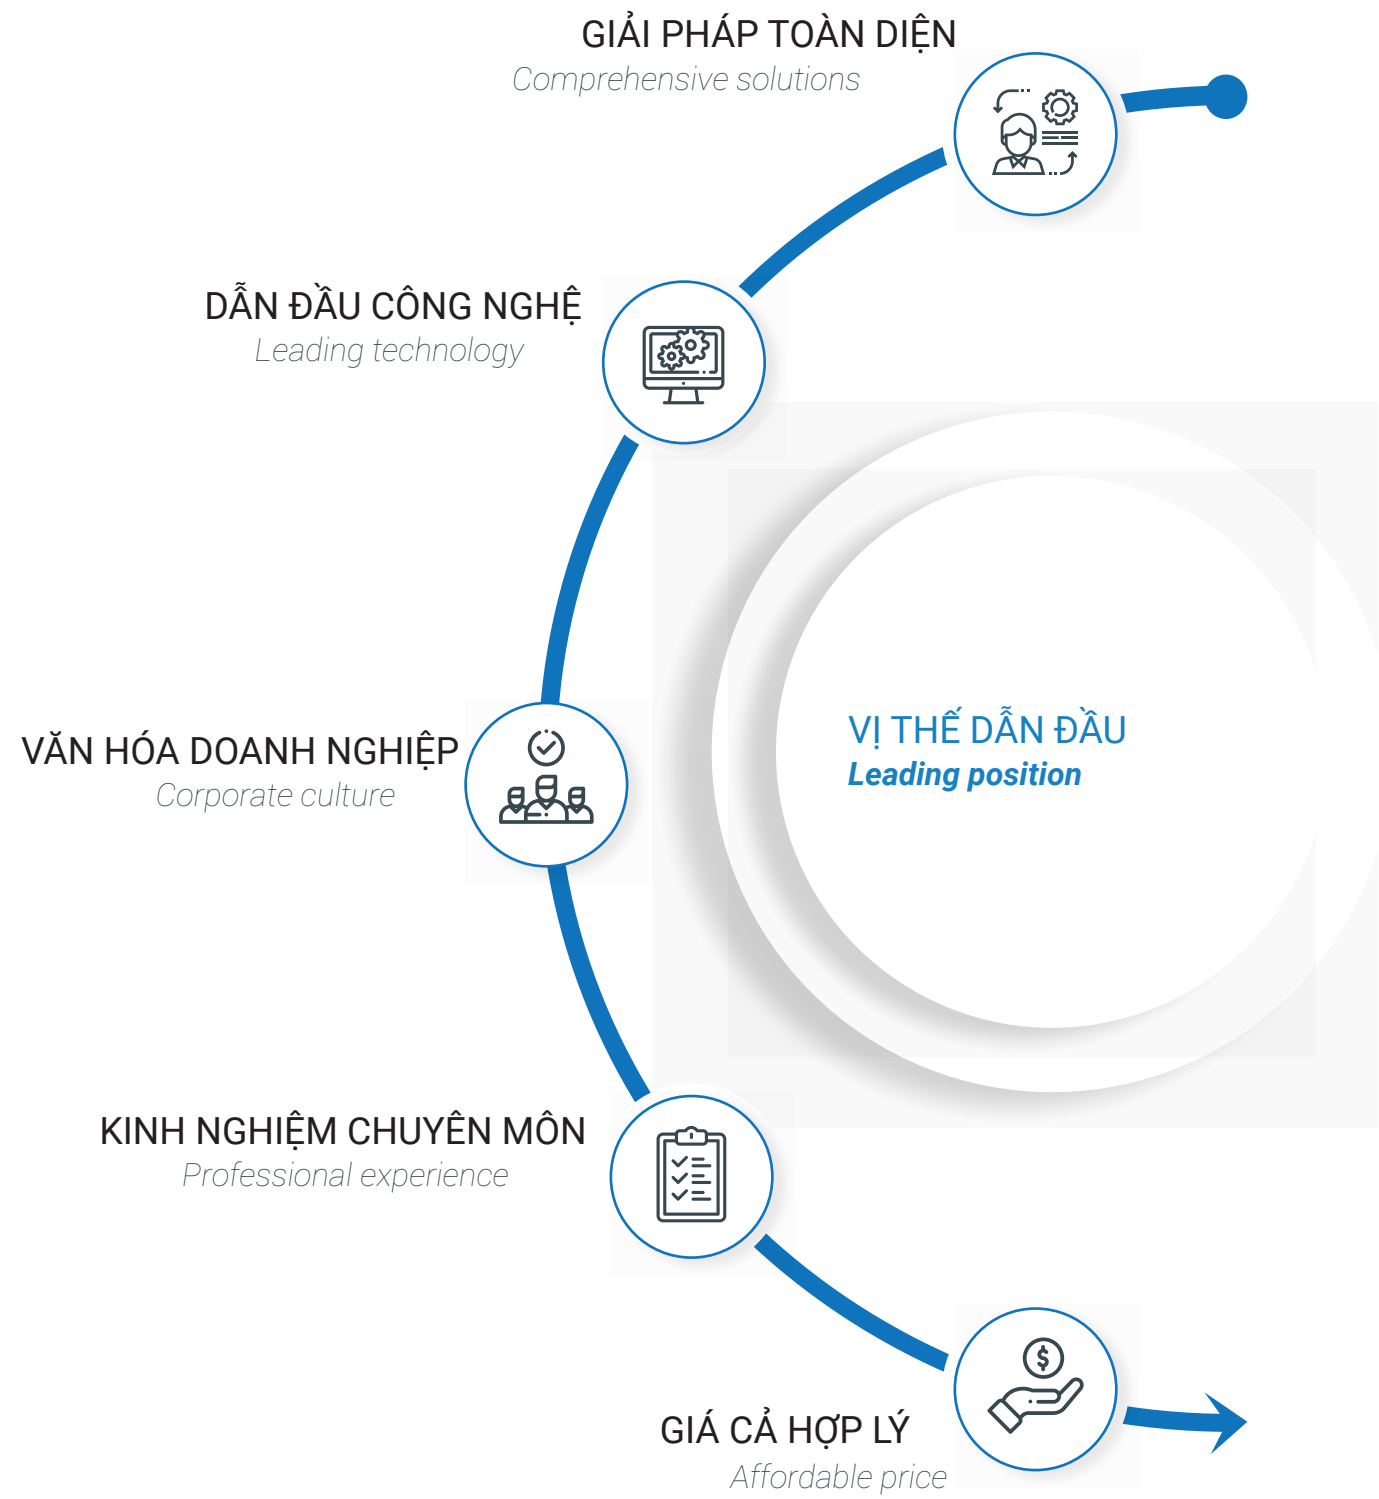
GIẢI PHÁP TOÀN DIỆN
Comprehensive solutions

DẪN ĐẦU CÔNG NGHỆ
Leading technology

VỊ THẾ DẪN ĐẦU
Leading position

VĂN HÓA DOANH NGHIỆP
Corporate culture

KINH NGHIỆM CHUYÊN MÔN
Professional experience

GIÁ CẢ HỢP LÝ
Affordable price